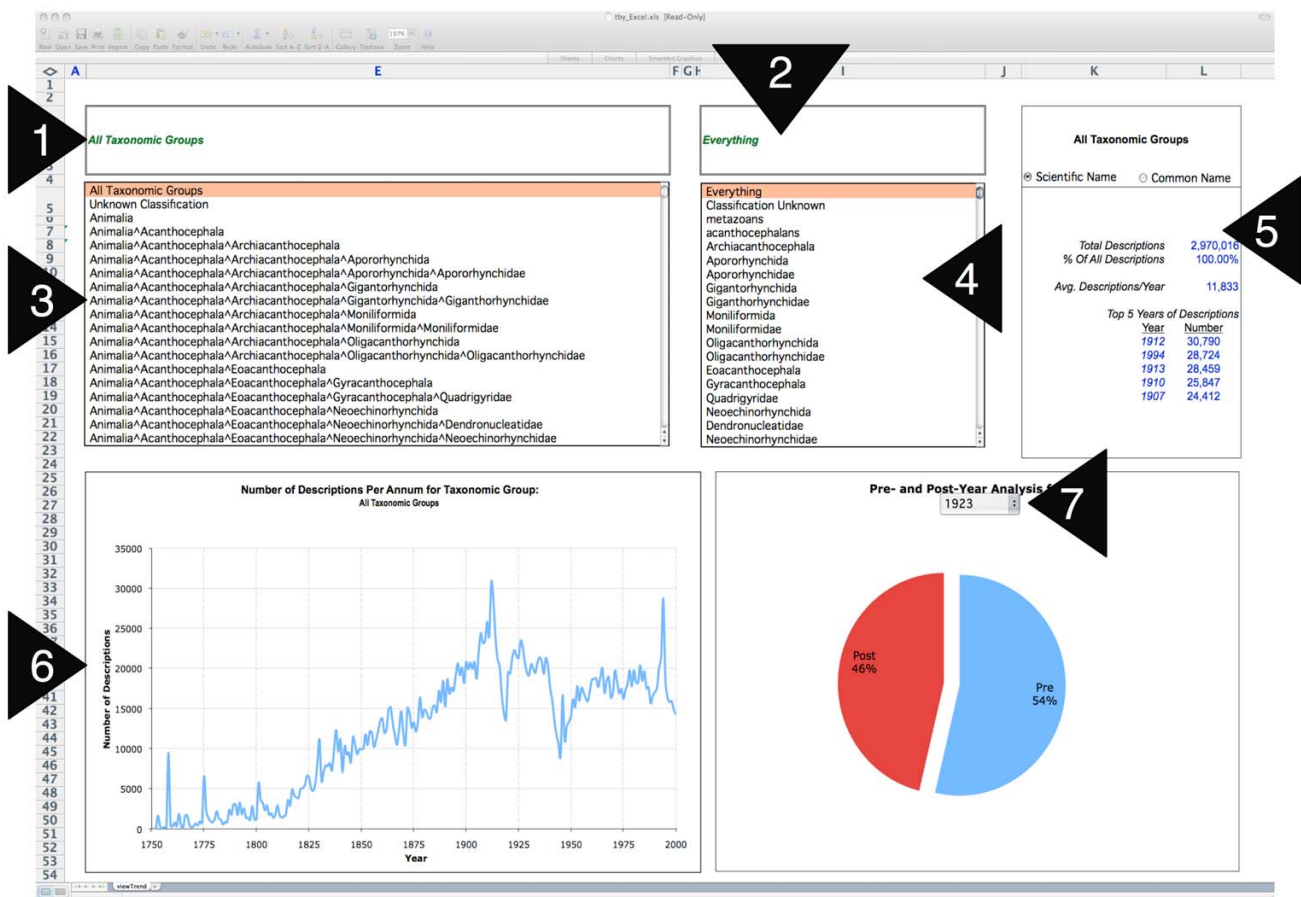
tby_Excel.xls [Read-Only]

New Open Save Print Import Copy Paste Format Undo Redo AutoSum Sort A-Z Sort Z-A Gallery Toolbox Zoom Help

197%

Sheets Charts SmartArt Graphics

A E F G H I J K L

1 2 3 4 5 6 7

All Taxonomic Groups

Everything

All Taxonomic Groups
Unknown Classification
Animalia
Animalia^Acanthocephala
Animalia^Acanthocephala^Archiacanthocephala
Animalia^Acanthocephala^Archiacanthocephala^Apororhynchida
Animalia^Acanthocephala^Archiacanthocephala^Apororhynchida^Apororhynchidae
Animalia^Acanthocephala^Archiacanthocephala^Gigantorhynchida
Animalia^Acanthocephala^Archiacanthocephala^Gigantorhynchida^Giganthorhynchidae
Animalia^Acanthocephala^Archiacanthocephala^Moniliformida
Animalia^Acanthocephala^Archiacanthocephala^Moniliformida^Moniliformidae
Animalia^Acanthocephala^Archiacanthocephala^Oligacanthorhynchida
Animalia^Acanthocephala^Archiacanthocephala^Oligacanthorhynchida^Oligacanthorhynchidae
Animalia^Acanthocephala^Eoacanthocephala
Animalia^Acanthocephala^Eoacanthocephala^Gyracanthocephala
Animalia^Acanthocephala^Eoacanthocephala^Gyracanthocephala^Quadrigyridae
Animalia^Acanthocephala^Eoacanthocephala^Neoechinorhynchida
Animalia^Acanthocephala^Eoacanthocephala^Neoechinorhynchida^Dendronucleatidae
Animalia^Acanthocephala^Eoacanthocephala^Neoechinorhynchida^Neoechinorhynchidae

Everything
Classification Unknown
metazoans
acanthocephalans
Archiacanthocephala
Apororhynchida
Apororhynchidae
Gigantorhynchida
Giganthorhynchidae
Moniliformida
Moniliformidae
Oligacanthorhynchida
Oligacanthorhynchidae
Eoacanthocephala
Gyracanthocephala
Quadrigyridae
Neoechinorhynchida
Dendronucleatidae
Neoechinorhynchidae

All Taxonomic Groups

Scientific Name  Common Name

Total Descriptions 2,970,016
% Of All Descriptions 100.00%

Avg. Descriptions/Year 11,833

Top 5 Years of Descriptions

| Year | Number |
|---|---|
| 1912 | 30,790 |
| 1994 | 28,724 |
| 1913 | 28,459 |
| 1910 | 25,847 |
| 1907 | 24,412 |

Number of Descriptions Per Annum for Taxonomic Group:
All Taxonomic Groups

Number of Descriptions
35000 30000 25000 20000 15000 10000 5000 0
1750 1775 1800 1825 1850 1875 1900 1925 1950 1975 2000
Year

Pre- and Post-Year Analysis f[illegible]
1923

Post
46%

Pre
54%

viewTrend